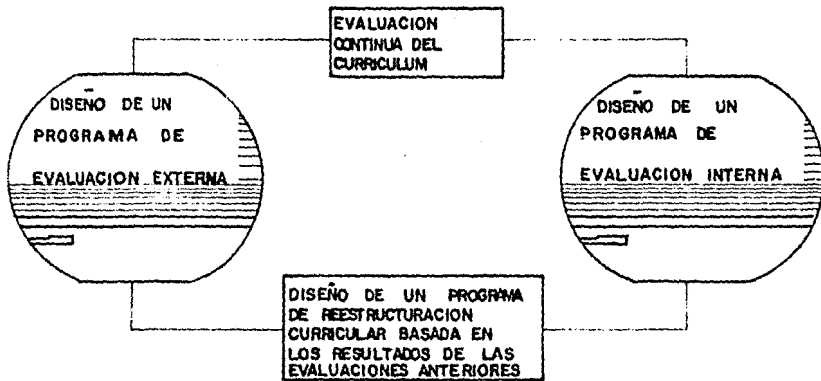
EVALUACION CONTINUA DEL CURRICULUM

DISEÑO DE UN PROGRAMA DE EVALUACION EXTERNA

DISEÑO DE UN PROGRAMA DE EVALUACION INTERNA

DISEÑO DE UN PROGRAMA DE REESTRUCTURACION CURRICULAR BASADA EN LOS RESULTADOS DE LAS EVALUACIONES ANTERIORES